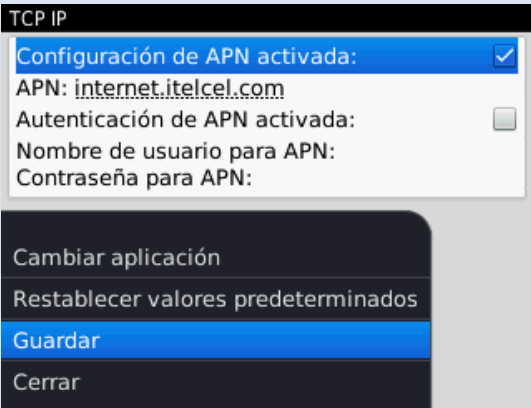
TCP IP

Configuración de APN activada:

APN: internet.itelcel.com

Autenticación de APN activada:

Nombre de usuario para APN:

Contraseña para APN:

Cambiar aplicación

Restablecer valores predeterminados

Guardar

Cerrar